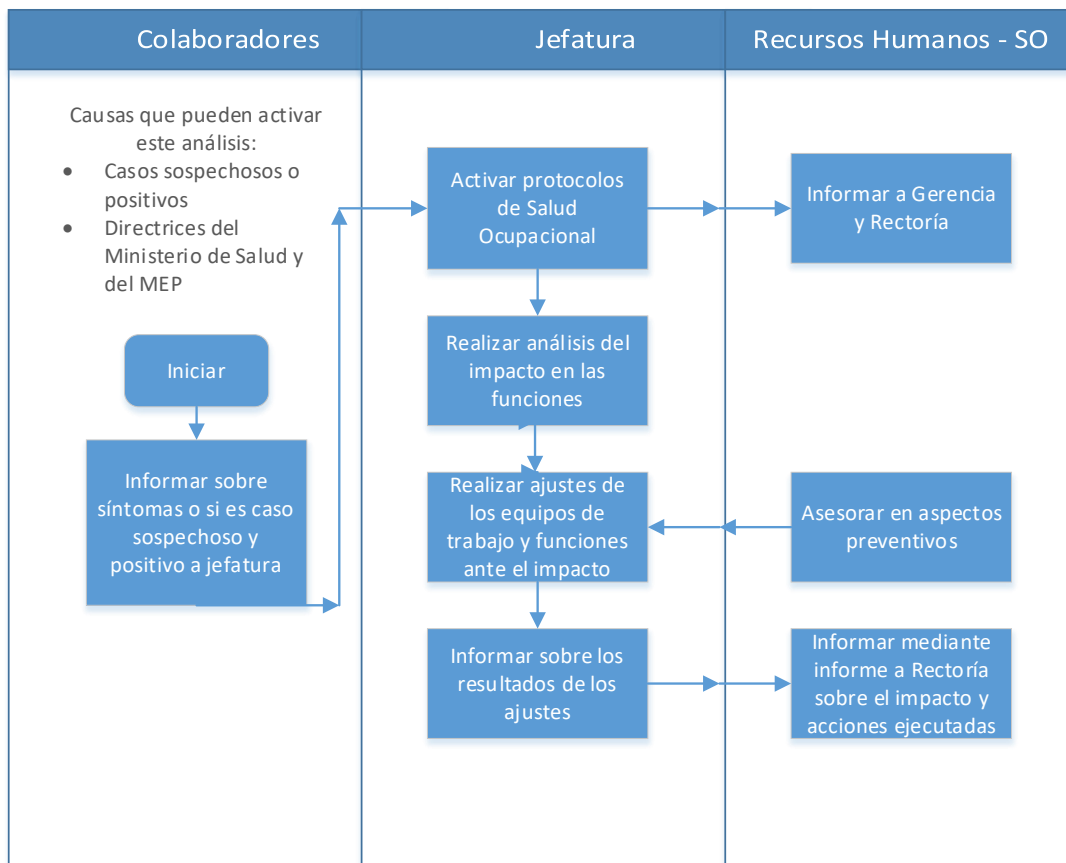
Colaboradores

Jefatura

Recursos Humanos - SO

Causas que pueden activar este análisis:

- Casos sospechosos o positivos
- Directrices del Ministerio de Salud y del MEP

Iniciar

Informar sobre síntomas o si es caso sospechoso y positivo a jefatura

Activar protocolos de Salud Ocupacional

Informar a Gerencia y Rectoría

Realizar análisis del impacto en las funciones

Realizar ajustes de los equipos de trabajo y funciones ante el impacto

Asesorar en aspectos preventivos

Informar sobre los resultados de los ajustes

Informar mediante informe a Rectoría sobre el impacto y acciones ejecutadas